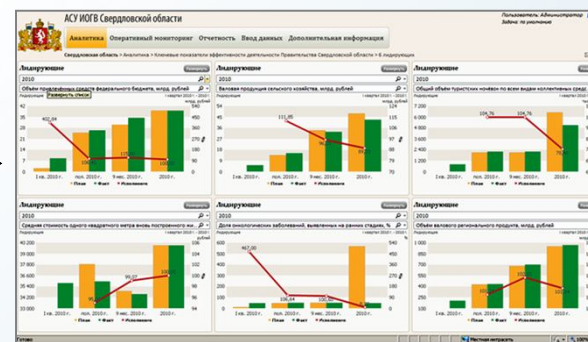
АСУ ИОГВ Свердловской области

Пользователь: Администратор
Задачи по умолчанию

Аналитика | Оперативный мониторинг | Отчетность | Ввод данных | Дополнительная информация

Свердловская область > Аналитика > Ключевые показатели эффективности деятельности Правительства Свердловской области > 6 лидирующие

Лидирующие
2010
Объём привлечённых средств федерального бюджета, млрд. рублей
Развернуть список
402,84
45
40
35
30
25
20
15
10
5
0
1 кв. 2010 г.
пол. 2010 г.
9 мес. 2010 г.
2010 г.
План
Факт
Исполнение

Лидирующие
2010
Валовая продукция сельского хозяйства, млрд. рублей
111,85
1 кв. 2010 г.
пол. 2010 г.
9 мес. 2010 г.
2010 г.
План
Факт
Исполнение

Лидирующие
2010
Общий объём туристских ночевок по всем видам коллективных средств
104,76
104,76
1 кв. 2010 г.
пол. 2010 г.
9 мес. 2010 г.
2010 г.
План
Факт
Исполнение

Лидирующие
2010
Средняя стоимость одного квадратного метра вновь построенного жи...
40 000
35 000
30 000
25 000
20 000
15 000
10 000
5 000
0
90,37
1 кв. 2010 г.
пол. 2010 г.
9 мес. 2010 г.
2010 г.
План
Факт
Исполнение

Лидирующие
2010
Доля онкологических заболеваний, выявленных на ранних стадиях, %
467,00
106,64
100,00
1 кв. 2010 г.
пол. 2010 г.
9 мес. 2010 г.
2010 г.
План
Факт
Исполнение

Лидирующие
2010
Объём валового регионального продукта, млрд. рублей
1 кв. 2010 г.
пол. 2010 г.
9 мес. 2010 г.
2010 г.
План
Факт
Исполнение

Готово
Местная интрасеть